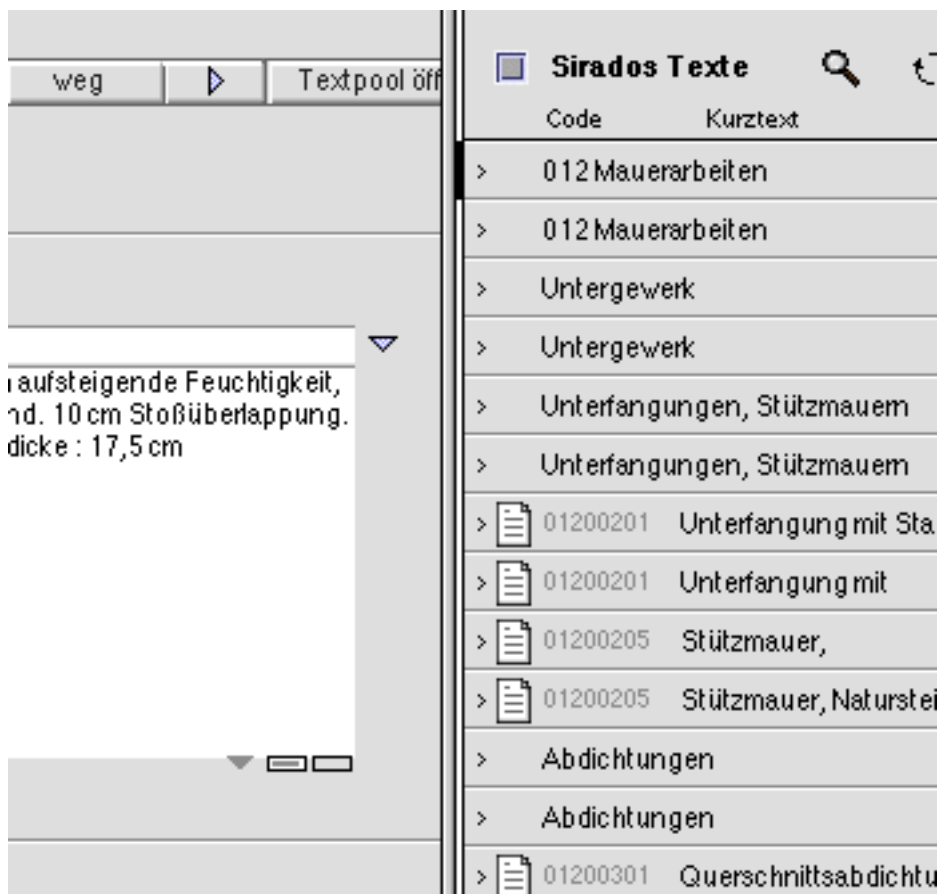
weg | ▷ | Textpool öff

ı aufsteigende Feuchtigkeit,
ıd. 10 cm Stoßüberlappung.
dicke : 17,5 cm

Sirados Texte

Code Kurztext

> 012 Mauerarbeiten
> 012 Mauerarbeiten
> Untergewerk
> Untergewerk
> Unterfangungen, Stützmauern
> Unterfangungen, Stützmauern
> 01200201 Unterfangung mit Sta
> 01200201 Unterfangung mit
> 01200205 Stützmauer,
> 01200205 Stützmauer, Naturstei
> Abdichtungen
> Abdichtungen
> 01200301 Querschnittsabdichtu